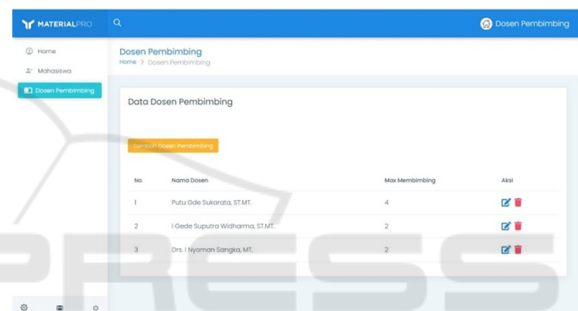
MATERIALPRO

Dosen Pembimbing

Home

Mahasiswa

Dosen Pembimbing

Dosen Pembimbing

Home > Dosen Pembimbing

Data Dosen Pembimbing

Tambah Dosen Pembimbing

| No | Nama Dosen | Max Membimbing | Aksi |
|---|---|---|---|
| 1 | Putu Gde Sukarata, ST.MT. | 4 | |
| 2 | I Gede Suputra Widharma, ST.MT. | 2 | |
| 3 | Drs. I Nyoman Sangka, MT. | 2 | |

PRESS